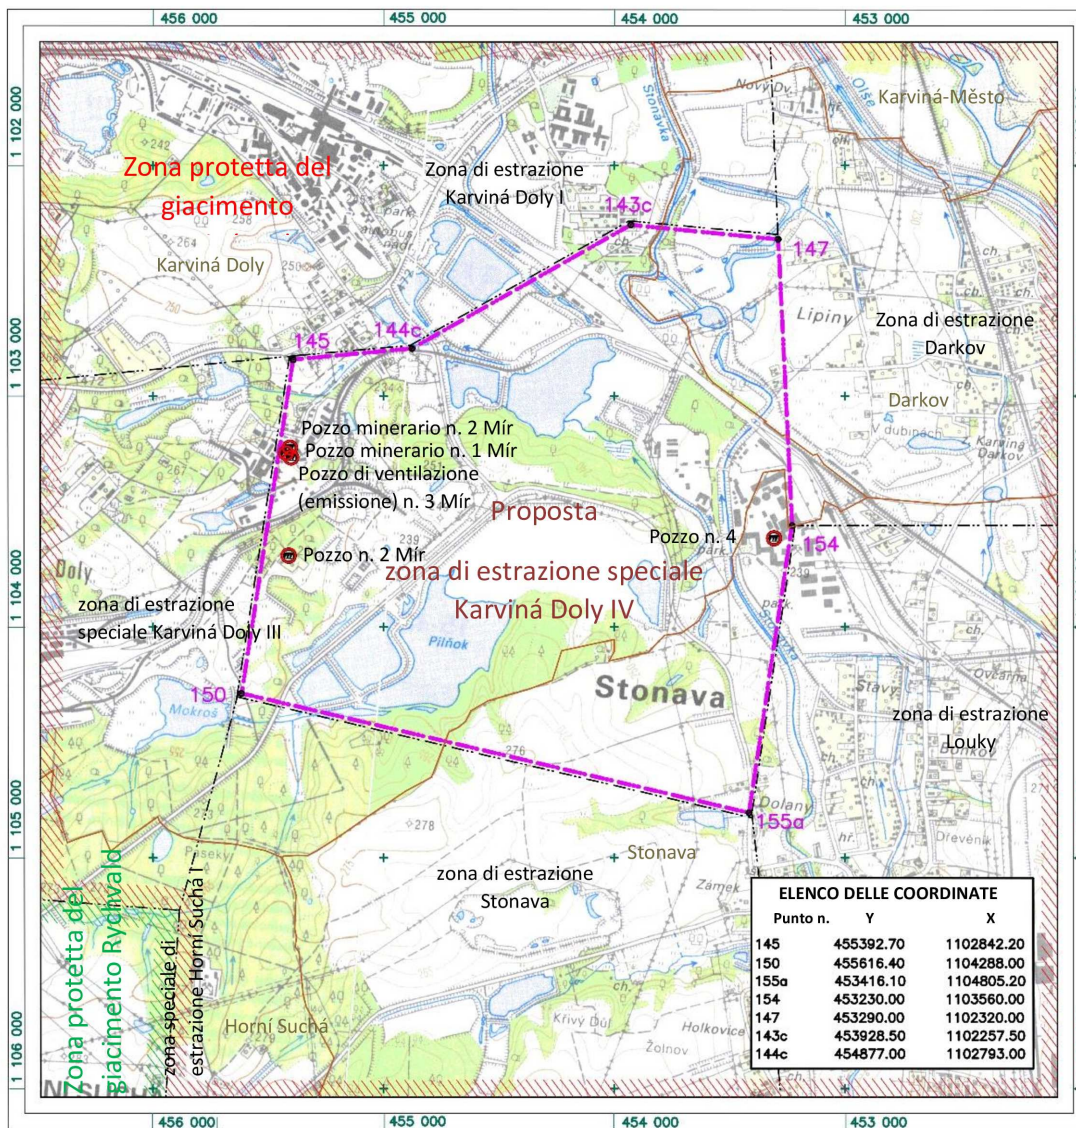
456 000
455 000
454 000
453 000

1 102 000
1 103 000
1 104 000
1 105 000
1 106 000

Karviná-Město

Novy Dv.

Stonávka

Olše

Zona protetta del giacimento

Zona di estrazione Karviná Doly I

143c

147

242

264

Karviná Doly

250

Lipiny

Zona di estrazione Darkov

145

144c

Darkov

V dubinách

Karviná Darkov

Pozzo minerario n. 2 Mír
Pozzo minerario n. 1 Mír
Pozzo di ventilazione (emissione) n. 3 Mír

Proposta

Pozzo n. 4

154

Pozzo n. 2 Mír

zona di estrazione speciale

Doly

Karviná Doly IV

zona di estrazione speciale Karviná Doly III

Pilňok

239

Stonava

Stavy

Ovčarna

150

Mokroš

276

zona di estrazione Louky

278

Dolany

155a

Zona protetta del giacimento Rychvald

Stonava

Dřevěník

zona di estrazione Stonava

Zámek

zona speciale di estrazione Horní Suchá I

Horní Suchá

Křivý Důl

Holkovice

Žolnov

ELENCO DELLE COORDINATE

| Punto n. | Y | X |
|---|---|---|
| 145 | 455392.70 | 1102842.20 |
| 150 | 455616.40 | 1104288.00 |
| 155a | 453416.10 | 1104805.20 |
| 154 | 453230.00 | 1103560.00 |
| 147 | 453290.00 | 1102320.00 |
| 143c | 453928.50 | 1102257.50 |
| 144c | 454877.00 | 1102793.00 |

456 000
455 000
454 000
453 000